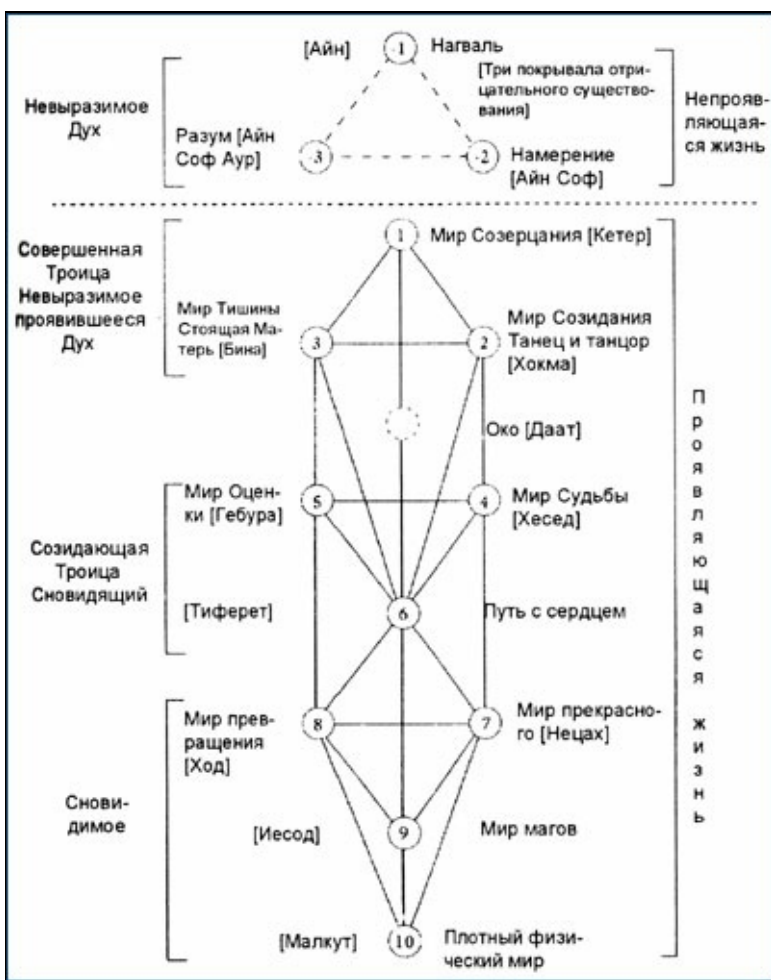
[Айн] -1 Нагваль

[Три покрывала отрицательного существования]

Невыразимое Дух

Разум [Айн Соф Аур] -3

-2 Намерение [Айн Соф]

Непроявляющаяся жизнь

1 Мир Созерцания [Кетер]

Совершенная Троица Невыразимое проявившееся Дух

Мир Тишины Стоящая Матерь [Бина] 3

2 Мир Созидания Танец и танцор [Хокма]

Око [Даат]

Мир Оценки [Гебура] 5

4 Мир Судьбы [Хесед]

Созидающая Троица Сновидящий

[Тиферет] 6 Путь с сердцем

Мир превращения [Ход] 8

7 Мир прекрасного [Нецах]

Сновидимое

[Иесод] 9 Мир магов

[Малкут] 10 Плотный физический мир

Проявляющаяся жизнь